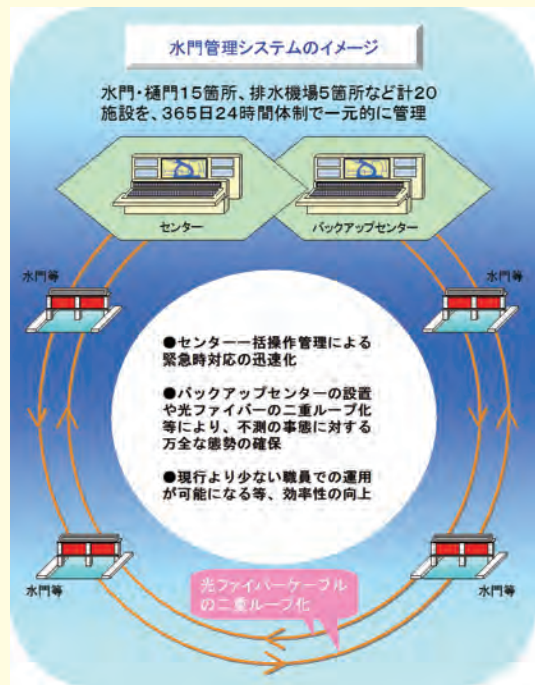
水門管理システムのイメージ

水門・樋門15箇所、排水機場5箇所など計20施設を、365日24時間体制で一元的に管理

センター

バックアップセンター

水門等

水門等

●センター一括操作管理による緊急時対応の迅速化

●バックアップセンターの設置や光ファイバーの二重ループ化等により、不測の事態に対する万全な態勢の確保

●現行より少ない職員での運用が可能になる等、効率性の向上

水門等

水門等

光ファイバーケーブルの二重ループ化